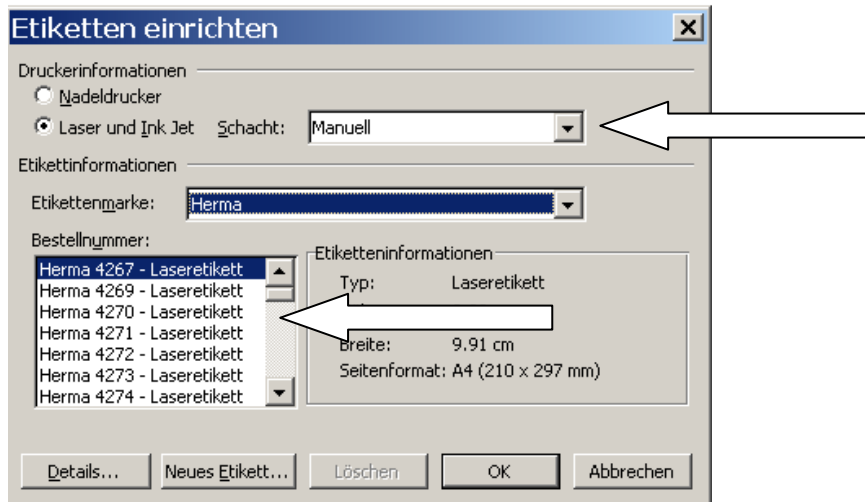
Etiketten einrichten

Druckerinformationen

Nadeldrucker

Laser und Ink Jet Schacht: Manuell

Etikettinformationen

Etikettenmarke: Herma

Bestellnummer:

Herma 4267 - Laseretikett
Herma 4269 - Laseretikett
Herma 4270 - Laseretikett
Herma 4271 - Laseretikett
Herma 4272 - Laseretikett
Herma 4273 - Laseretikett
Herma 4274 - Laseretikett

Etiketteninformationen

Typ: Laseretikett

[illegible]

Breite: 9.91 cm

Seitenformat: A4 (210 x 297 mm)

Details... Neues Etikett... Löschen OK Abbrechen